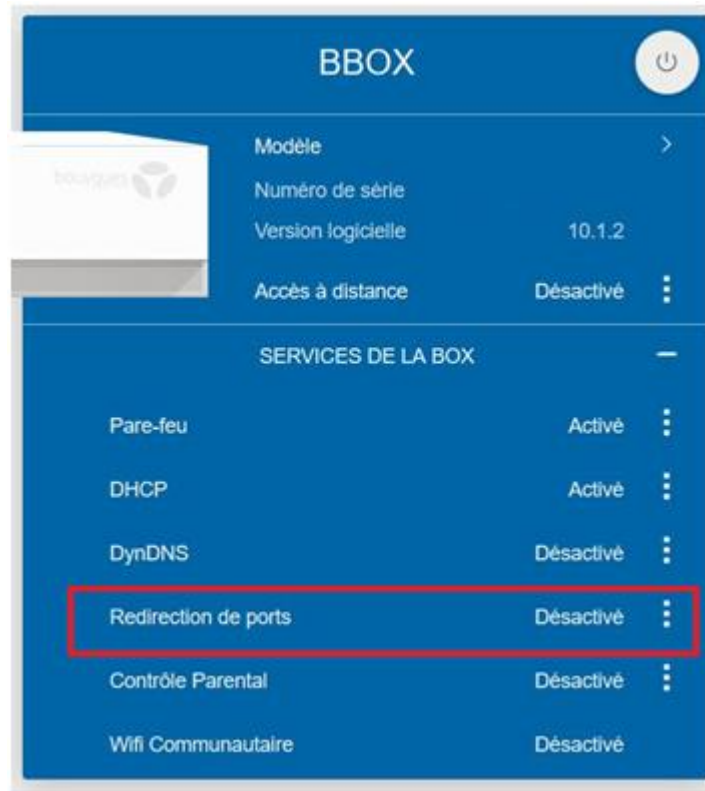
BBOX

bouygues

Modèle >

Numéro de série

Version logicielle 10.1.2

Accès à distance Désactivé

SERVICES DE LA BOX –

Pare-feu Activé

DHCP Activé

DynDNS Désactivé

Redirection de ports Désactivé

Contrôle Parental Désactivé

Wifi Communautaire Désactivé